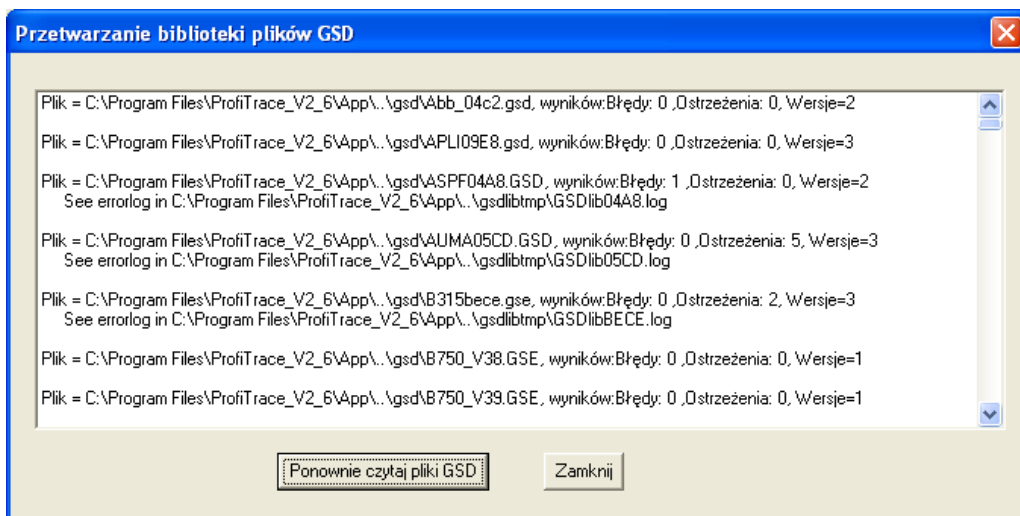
Przetwarzanie biblioteki plików GSD

Plik = C:\Program Files\ProfiTrace_V2_6\App\..\gsd\Abb_04c2.gsd, wyników:Błędy: 0 ,Ostrzeżenia: 0, Wersje=2

Plik = C:\Program Files\ProfiTrace_V2_6\App\..\gsd\APLI09E8.gsd, wyników:Błędy: 0 ,Ostrzeżenia: 0, Wersje=3

Plik = C:\Program Files\ProfiTrace_V2_6\App\..\gsd\ASPF04A8.GSD, wyników:Błędy: 1 ,Ostrzeżenia: 0, Wersje=2
See errorlog in C:\Program Files\ProfiTrace_V2_6\App\..\gsdlibtmp\GSDlib04A8.log

Plik = C:\Program Files\ProfiTrace_V2_6\App\..\gsd\AUMA05CD.GSD, wyników:Błędy: 0 ,Ostrzeżenia: 5, Wersje=3
See errorlog in C:\Program Files\ProfiTrace_V2_6\App\..\gsdlibtmp\GSDlib05CD.log

Plik = C:\Program Files\ProfiTrace_V2_6\App\..\gsd\B315bece.gse, wyników:Błędy: 0 ,Ostrzeżenia: 2, Wersje=3
See errorlog in C:\Program Files\ProfiTrace_V2_6\App\..\gsdlibtmp\GSDlibBECE.log

Plik = C:\Program Files\ProfiTrace_V2_6\App\..\gsd\B750_V38.GSE, wyników:Błędy: 0 ,Ostrzeżenia: 0, Wersje=1

Plik = C:\Program Files\ProfiTrace_V2_6\App\..\gsd\B750_V39.GSE, wyników:Błędy: 0 ,Ostrzeżenia: 0, Wersje=1

Ponownie czytaj pliki GSD

Zamknij